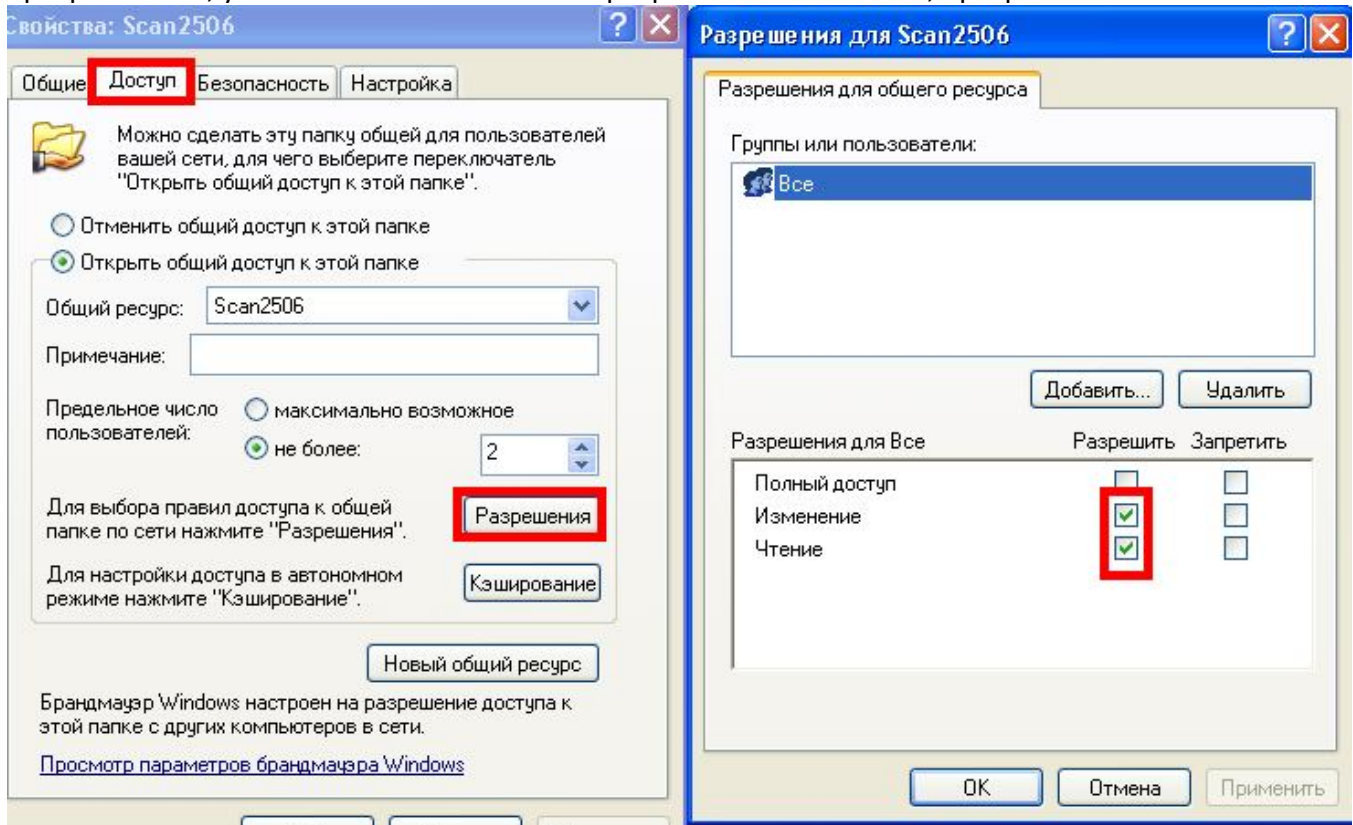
Свойства: Scan2506

Общие | Доступ | Безопасность | Настройка

Можно сделать эту папку общей для пользователей вашей сети, для чего выберите переключатель "Открыть общий доступ к этой папке".

Отменить общий доступ к этой папке

Открыть общий доступ к этой папке

Общий ресурс: Scan2506

Примечание:

Предельное число пользователей: максимально возможное

не более: 2

Для выбора правил доступа к общей папке по сети нажмите "Разрешения". Разрешения

Для настройки доступа в автономном режиме нажмите "Кэширование". Кэширование

Новый общий ресурс

Брандмауэр Windows настроен на разрешение доступа к этой папке с других компьютеров в сети.

Просмотр параметров брандмауэра Windows

Разрешения для Scan2506

Разрешения для общего ресурса

Группы или пользователи:

Все

Добавить... | Удалить

| Разрешения для Все | Разрешить | Запретить |
|---|---|---|
| Полный доступ | | |
| Изменение | ✓ | |
| Чтение | ✓ | |

OK | Отмена | Применить